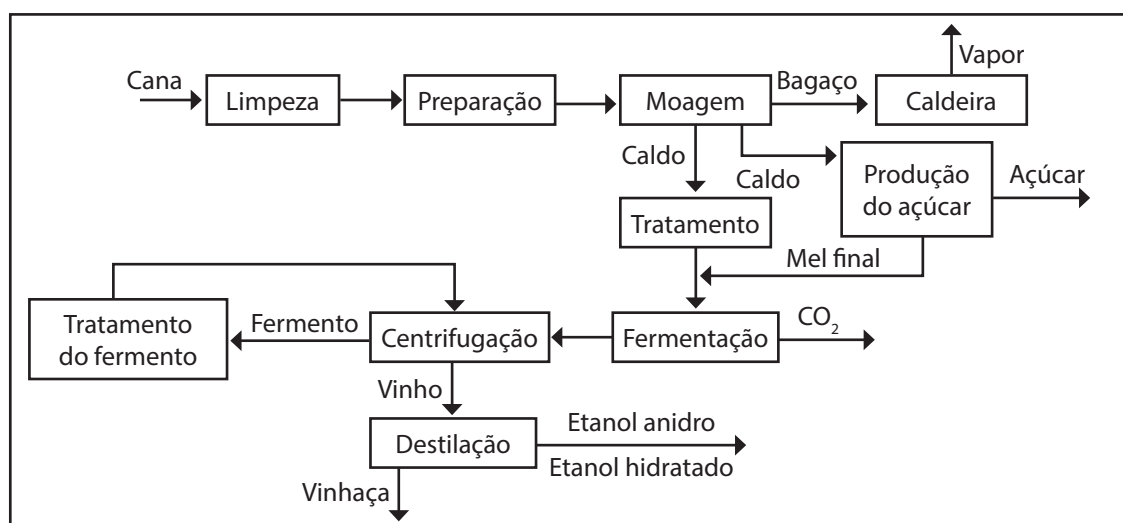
Cana
Limpeza
Preparação
Moagem
Bagaço
Caldeira
Vapor
Caldo
Caldo
Produção do açúcar
Açúcar
Tratamento
Mel final
Tratamento do fermento
Fermento
Centrifugação
Fermentação
$CO_2$
Vinho
Destilação
Etanol anidro
Etanol hidratado
Vinhaça